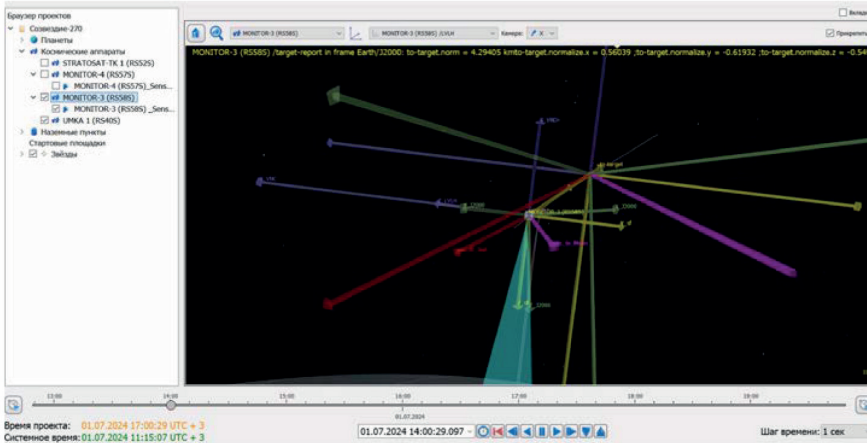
Браузер проектов
Созвездие-270
Планеты
Космические аппараты
STRATOSAT-TK 1 (RS52S)
MONITOR-4 (RS57S)
MONITOR-4 (RS57S)_Sens...
MONITOR-3 (RS58S)
MONITOR-3 (RS58S)_Sens...
UMKA 1 (RS40S)
Наземные пункты
Стартовые площадки
Звёзды

MONITOR-3 (RS58S)
MONITOR-3 (RS58S) LVLH
Камера:
Прозрачн

MONITOR-3 (RS58S) /target-report in frame Earth/32000: to-target.norm = 4.29405 kmto-target.normalize.x = 0.56039 ;to-target.normalize.y = -0.61932 ;to-target.normalize.z = -0.54

13:00
14:00
15:00
16:00
01.07.2024
17:00
18:00
19:00

Время проекта: 01.07.2024 17:00:29 UTC + 3
Системное время: 01.07.2024 11:15:07 UTC + 3
01.07.2024 14:00:29.097
Шаг времени: 1 сек